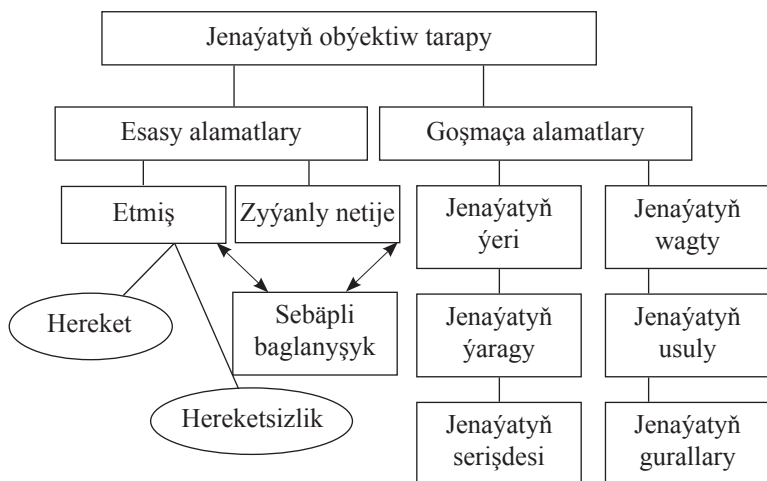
Jenaýatyň obýektiw tarapy

Esasy alamatlary

Goşmaça alamatlary

Etmiş

Zyýanly netije

Hereket

Hereketsizlik

Sebäpli baglanyşyk

Jenaýatyň ýeri

Jenaýatyň ýaragy

Jenaýatyň serişdesi

Jenaýatyň wagty

Jenaýatyň usuly

Jenaýatyň gurallary